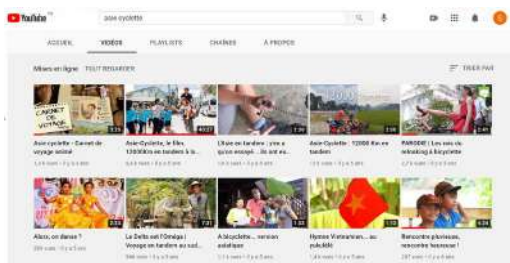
YouTube

asie cyclette

ACCUEIL VIDÉOS PLAYLISTS CHAÎNES À PROPOS

Mises en ligne TOUT REGARDER

TRIER PAR

CARNET DE VOYAGE

Asie Cyclette : Carnet de voyage animé

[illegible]

Asie-Cyclette, le film. 13000Km en tandem à la...

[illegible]

L'Asie en tandem : y'en a qu'on essayé... ils ont eu...

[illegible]

Asie Cyclette - 12000 Km en tandem

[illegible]

PARODIE | Les sacs de relaxing à bicyclette

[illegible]

Alors, on danse ?

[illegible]

Le Delta est l'Omega | Voyage en tandem au sud...

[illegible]

A bicyclette... version asiatique

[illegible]

Hymne Vietnamien... au poluthé

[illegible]

Rencontre pluvieuse, rencontre heureuse !

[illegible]